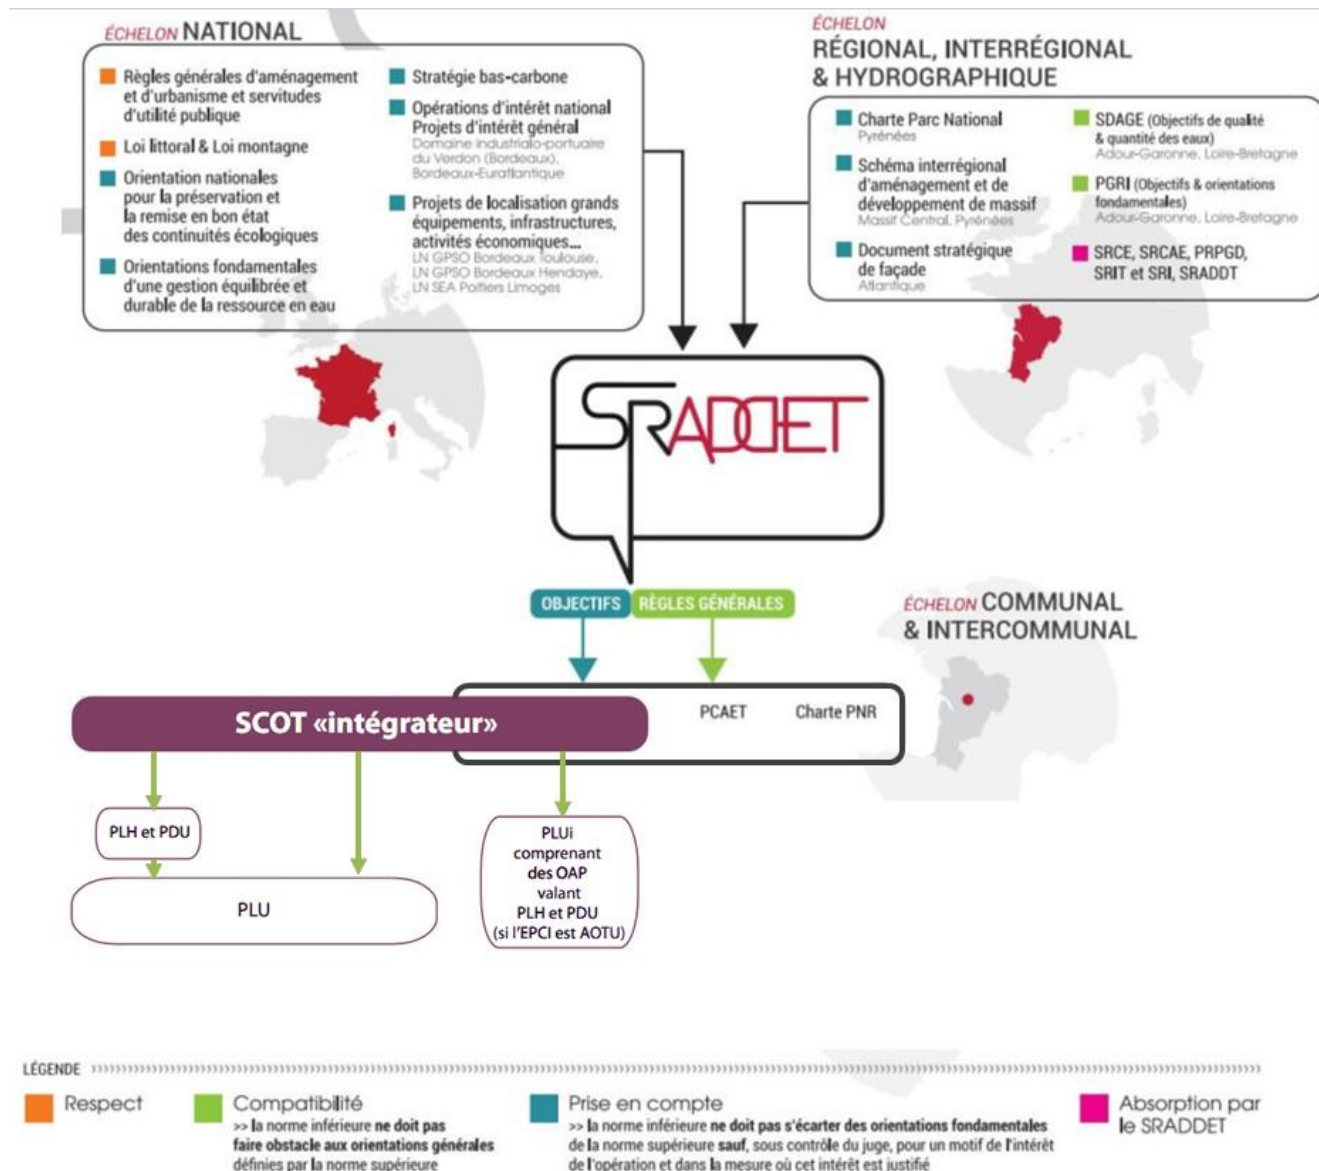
ÉCHELON NATIONAL

Règles générales d'aménagement et d'urbanisme et servitudes d'utilité publique

Loi littoral & Loi montagne

Orientation nationales pour la préservation et la remise en bon état des continuités écologiques

Orientations fondamentales d'une gestion équilibrée et durable de la ressource en eau

Stratégie bas-carbone

Opérations d'intérêt national Projets d'intérêt général
Domaine industrialo-portuaire du Verdon (Bordeaux), Bordeaux-Euratlantique

Projets de localisation grands équipements, infrastructures, activités économiques...
LN GPSO Bordeaux Toulouse, LN GPSO Bordeaux Hendaye, LN SEA Poitiers Limoges

ÉCHELON RÉGIONAL, INTERRÉGIONAL & HYDROGRAPHIQUE

Charte Parc National
Pyrénées

Schéma interrégional d'aménagement et de développement de massif
Massif Central, Pyrénées

Document stratégique de façade
Atlantique

SDAGE (Objectifs de qualité & quantité des eaux)
Adour-Garonne, Loire-Bretagne

PGRI (Objectifs & orientations fondamentales)
Adour-Garonne, Loire-Bretagne

SRCE, SRCAE, PRPGD, SRIT et SRI, SRADDT

SRADDET

OBJECTIFS RÈGLES GÉNÉRALES

ÉCHELON COMMUNAL & INTERCOMMUNAL

SCOT «intégrateur»

PCAET

Charte PNR

PLH et PDU

PLU

PLUi comprenant des OAP valant PLH et PDU (si l'EPCI est AOTU)

LÉGENDE

Respect

Compatibilité
>> la norme inférieure ne doit pas faire obstacle aux orientations générales définies par la norme supérieure

Prise en compte
>> la norme inférieure ne doit pas s'écarter des orientations fondamentales de la norme supérieure sauf, sous contrôle du juge, pour un motif de l'intérêt de l'opération et dans la mesure où cet intérêt est justifié

Absorption par le SRADDET